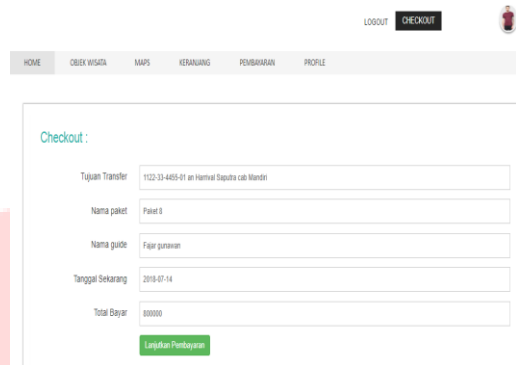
LOGOUT CHECKOUT

HOME OBJEK WISATA MAPS KERANJANG PEMBAYARAN PROFILE

Checkout :

Tujuan Transfer 1122-33-4455-01 an Hamval Saputra cab Mandiri

Nama paket Paket 8

Nama guide Fajar gunawan

Tanggal Sekarang 2018-07-14

Total Bayar 800000

Lanjutkan Pembayaran